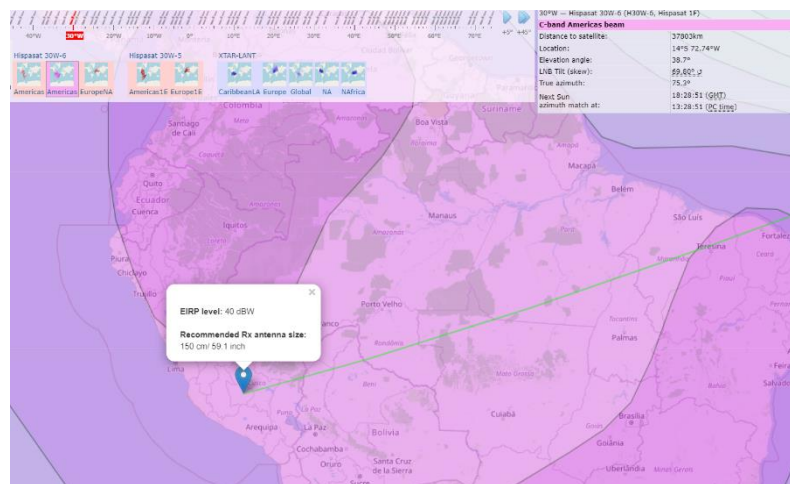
40°W 30°W 20°W 10°W 0° 10°E 20°E 30°E 40°E 50°E 60°E 70°E -45° +45°

Hispasat 30W-6
Americas Americas EuropeNA

Hispasat 30W-5
Americas1E Europe1E

XTAR-LANT
Caribbean1A Europe Global NA NAfrica

30°W — Hispasat 30W-6 (H30W-6, Hispasat 1F)
C-band Americas beam

| | |
|---|---|
| Distance to satellite: | 37903km |
| Location: | 14°S 72.74°W |
| Elevation angle: | 38.7° |
| LNB Tilt (skew): | 69.60° |
| True azimuth: | 75.3° |
| Next Sun azimuth match at: | 18:28:51 (GMT) 13:28:51 (PC time) |

Colombia
Santiago de Cali
Boa Vista
Suriname
Macapá
Quito
Ecuador
Cuenca
Belém
Manaus
São Luís
Iquitos
Teresina
Fortaleza
Piura
Chiclayo
Trujillo
Porto Velho
Palmas
Lima
Cuiabá
Arequipa
La Paz
Bolivia
Brasília
Goiânia
Cochabamba
Oruro
Santa Cruz de la Sierra
Uberlândia
Salvador

×
EIRP level: 40 dBW

Recommended Rx antenna size:
150 cm/ 59.1 inch